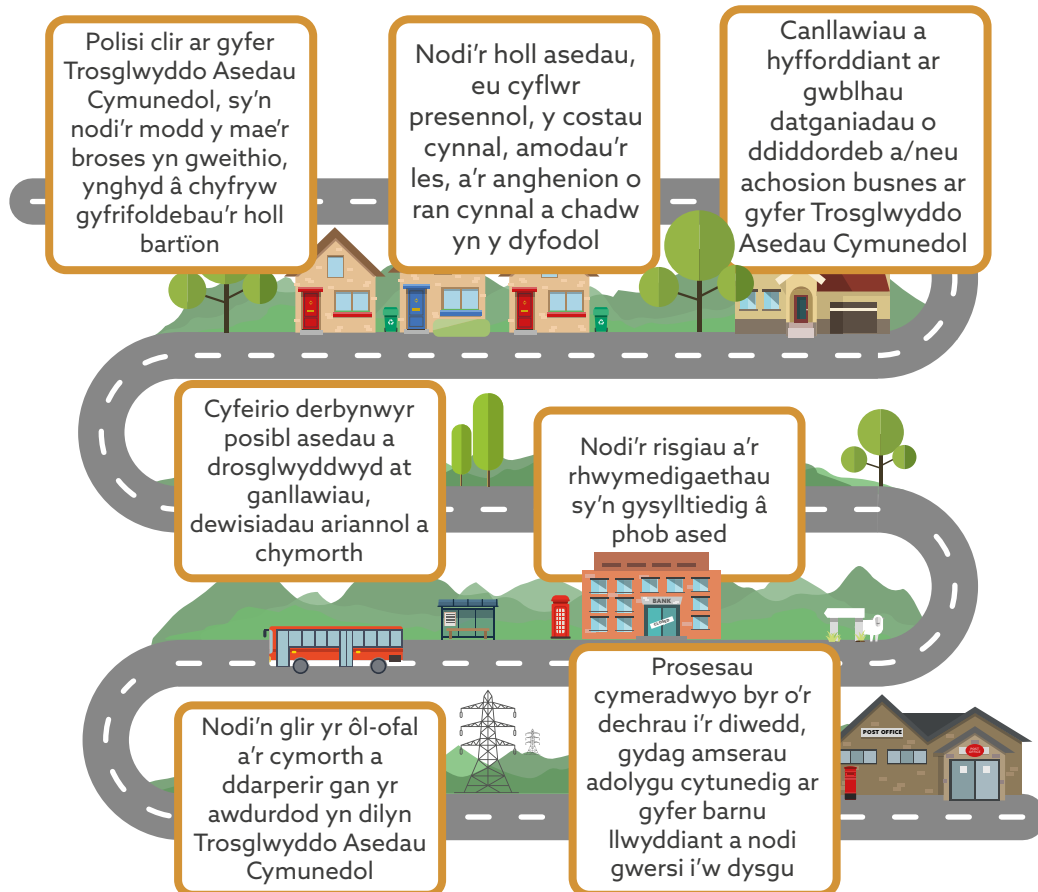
Polisi clir ar gyfer Trosglwyddo Asedau Cymunedol, sy'n nodi'r modd y mae'r broses yn gweithio, ynghyd â chyfryw gyfrifoldebau'r holl bartïon

Nodi'r holl asedau, eu cyflwr presennol, y costau cynnal, amodau'r les, a'r anghenion o ran cynnal a chadw yn y dyfodol

Canllawiau a hyfforddiant ar gwblhau datganiadau o ddiddordeb a/neu achosion busnes ar gyfer Trosglwyddo Asedau Cymunedol

Cyfeirio derbynwyr posibl asedau a drosglwyddwyd at ganllawiau, dewisiadau ariannol a chymorth

Nodi'r risgiau a'r rhwymedigaethau sy'n gysylltiedig â phob ased

BANK

CLOSED

Nodi'n glir yr ôl-ofal a'r cymorth a ddarperir gan yr awdurdod yn dilyn Trosglwyddo Asedau Cymunedol

Prosesau cymeradwyo byr o'r dechrau i'r diwedd, gydag amserau adolygu cytunedig ar gyfer barnu llwyddiant a nodi gwersi i'w dysgu

POST OFFICE